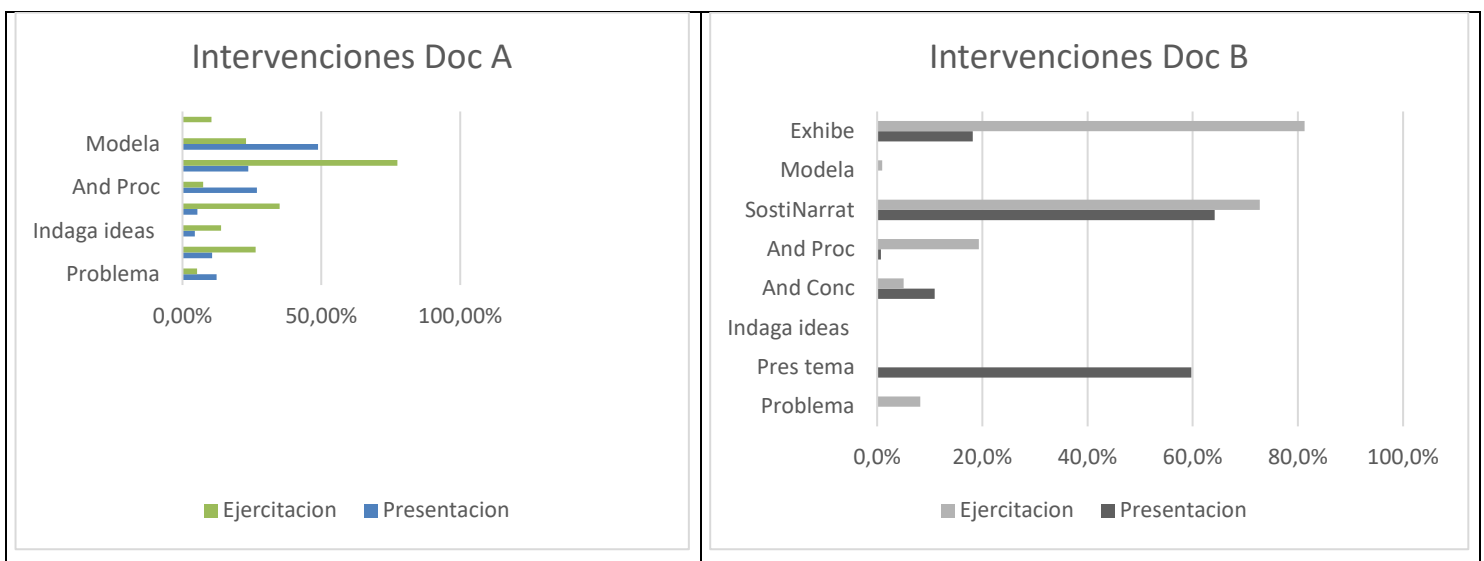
Intervenciones Doc A

Modela
And Proc
Indaga ideas
Problema

0,00% 50,00% 100,00%

Ejercitacion Presentacion

Intervenciones Doc B

Exhibe
Modela
SostiNarrat
And Proc
And Conc
Indaga ideas
Pres tema
Problema

0,0% 20,0% 40,0% 60,0% 80,0% 100,0%

Ejercitacion Presentacion